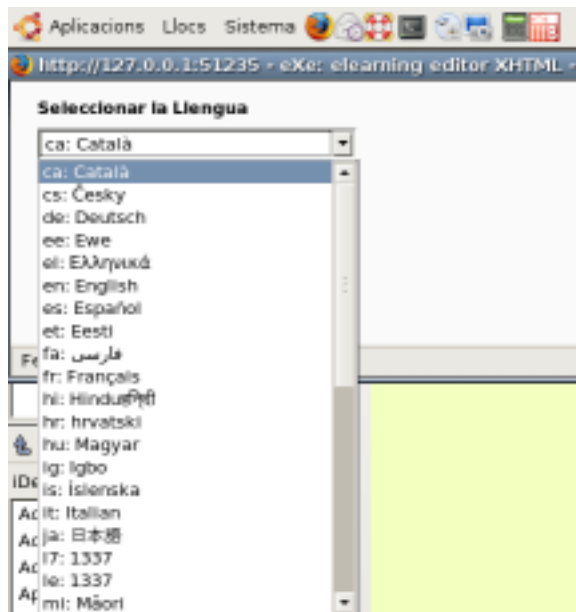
Aplicacions Llocs Sistema

http://127.0.0.1:51235 - eXe: elearning editor XHTML -

Seleccionar la Llengua

ca: Català

ca: Català
cs: Česky
de: Deutsch
ee: Ewe
el: Ελληνικά
en: English
es: Español
et: Eesti
fa: فارسی
fr: Français
hi: Hindustani
hr: hrvatski
hu: Magyar
ig: Igbo
is: Íslenska
it: Italian
ja: 日本語
l7: 1337
le: 1337
mi: Māori

Fe
iDe
Ac
Ac
Ac
Ap